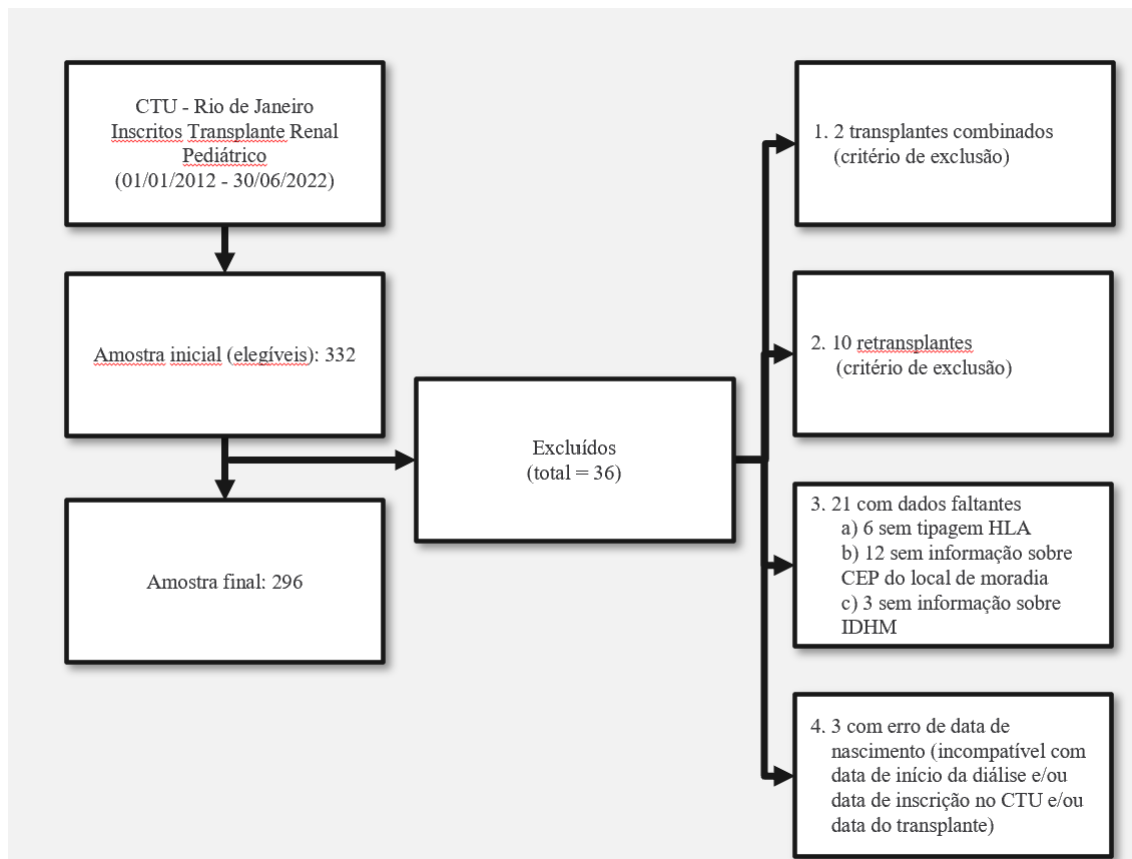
CTU - Rio de Janeiro
Inscritos Transplante Renal Pediátrico
(01/01/2012 - 30/06/2022)

Amostra inicial (elegíveis): 332

Amostra final: 296

Excluídos
(total = 36)

1. 2 transplantes combinados (critério de exclusão)

2. 10 retransplantes (critério de exclusão)

3. 21 com dados faltantes
a) 6 sem tipagem HLA
b) 12 sem informação sobre CEP do local de moradia
c) 3 sem informação sobre IDHM

4. 3 com erro de data de nascimento (incompatível com data de início da diálise e/ou data de inscrição no CTU e/ou data do transplante)